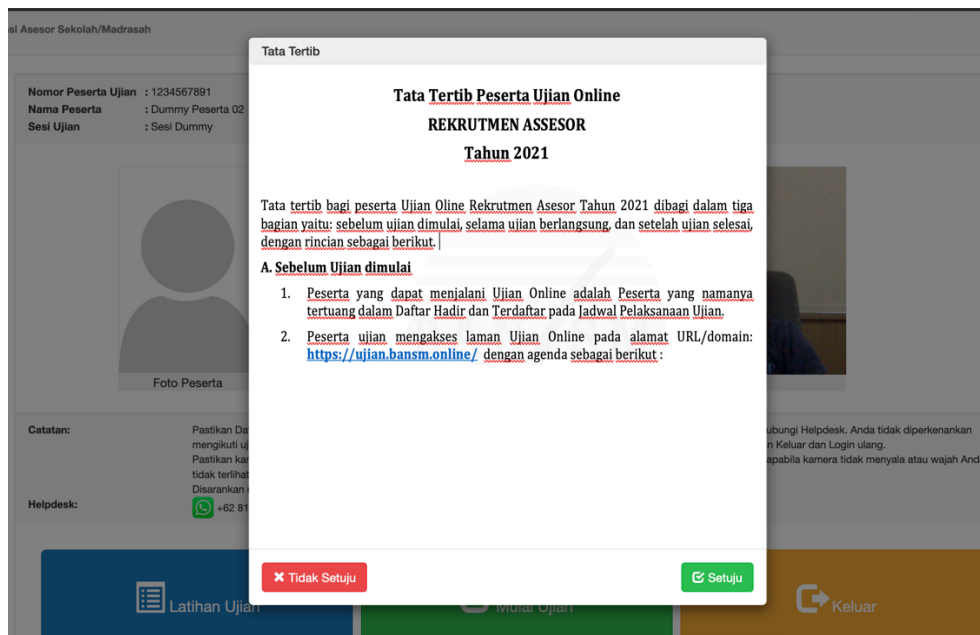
si Asesor Sekolah/Madrasah

Nomor Peserta Ujian : 1234567891
Nama Peserta : Dummy Peserta 02
Sesi Ujian : Sesi Dummy

Foto Peserta

Catatan: Pastikan Da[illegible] mengikuti uj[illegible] Pastikan ka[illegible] tidak terlihat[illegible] Disarankan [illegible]

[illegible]ubungi Helpdesk. Anda tidak diperkenankan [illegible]n Keluar dan Login ulang. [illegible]apabila kamera tidak menyala atau wajah And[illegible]

Helpdesk: +62 81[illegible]

Latihan Ujian

Mulai Ujian

Keluar

Tata Tertib

Tata Tertib Peserta Ujian Online

REKRUTMEN ASSESOR

Tahun 2021

Tata tertib bagi peserta Ujian Oline Rekrutmen Asesor Tahun 2021 dibagi dalam tiga bagian yaitu: sebelum ujian dimulai, selama ujian berlangsung, dan setelah ujian selesai, dengan rincian sebagai berikut.

A. Sebelum Ujian dimulai

1. Peserta yang dapat menjalani Ujian Online adalah Peserta yang namanya tertuang dalam Daftar Hadir dan Terdaftar pada Jadwal Pelaksanaan Ujian.

2. Peserta ujian mengakses laman Ujian Online pada alamat URL/domain: https://ujian.bansm.online/ dengan agenda sebagai berikut :

✖ Tidak Setuju

Setuju